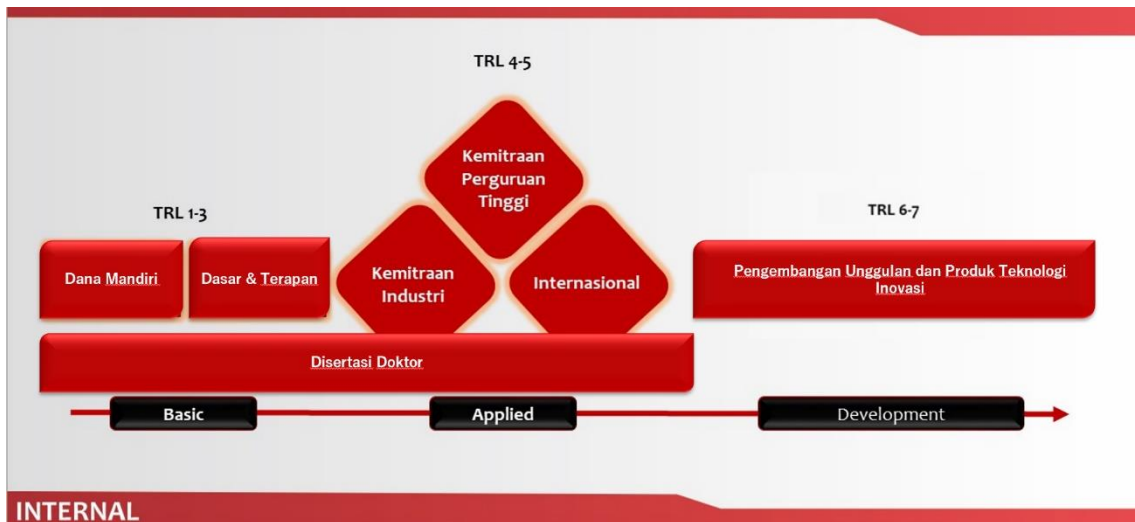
TRL 4-5

Kemitraan Perguruan Tinggi

TRL 1-3

Dana Mandiri

Dasar & Terapan

Kemitraan Industri

Internasional

TRL 6-7

Pengembangan Unggulan dan Produk Teknologi Inovasi

Disertasi Doktor

Basic

Applied

Development

INTERNAL